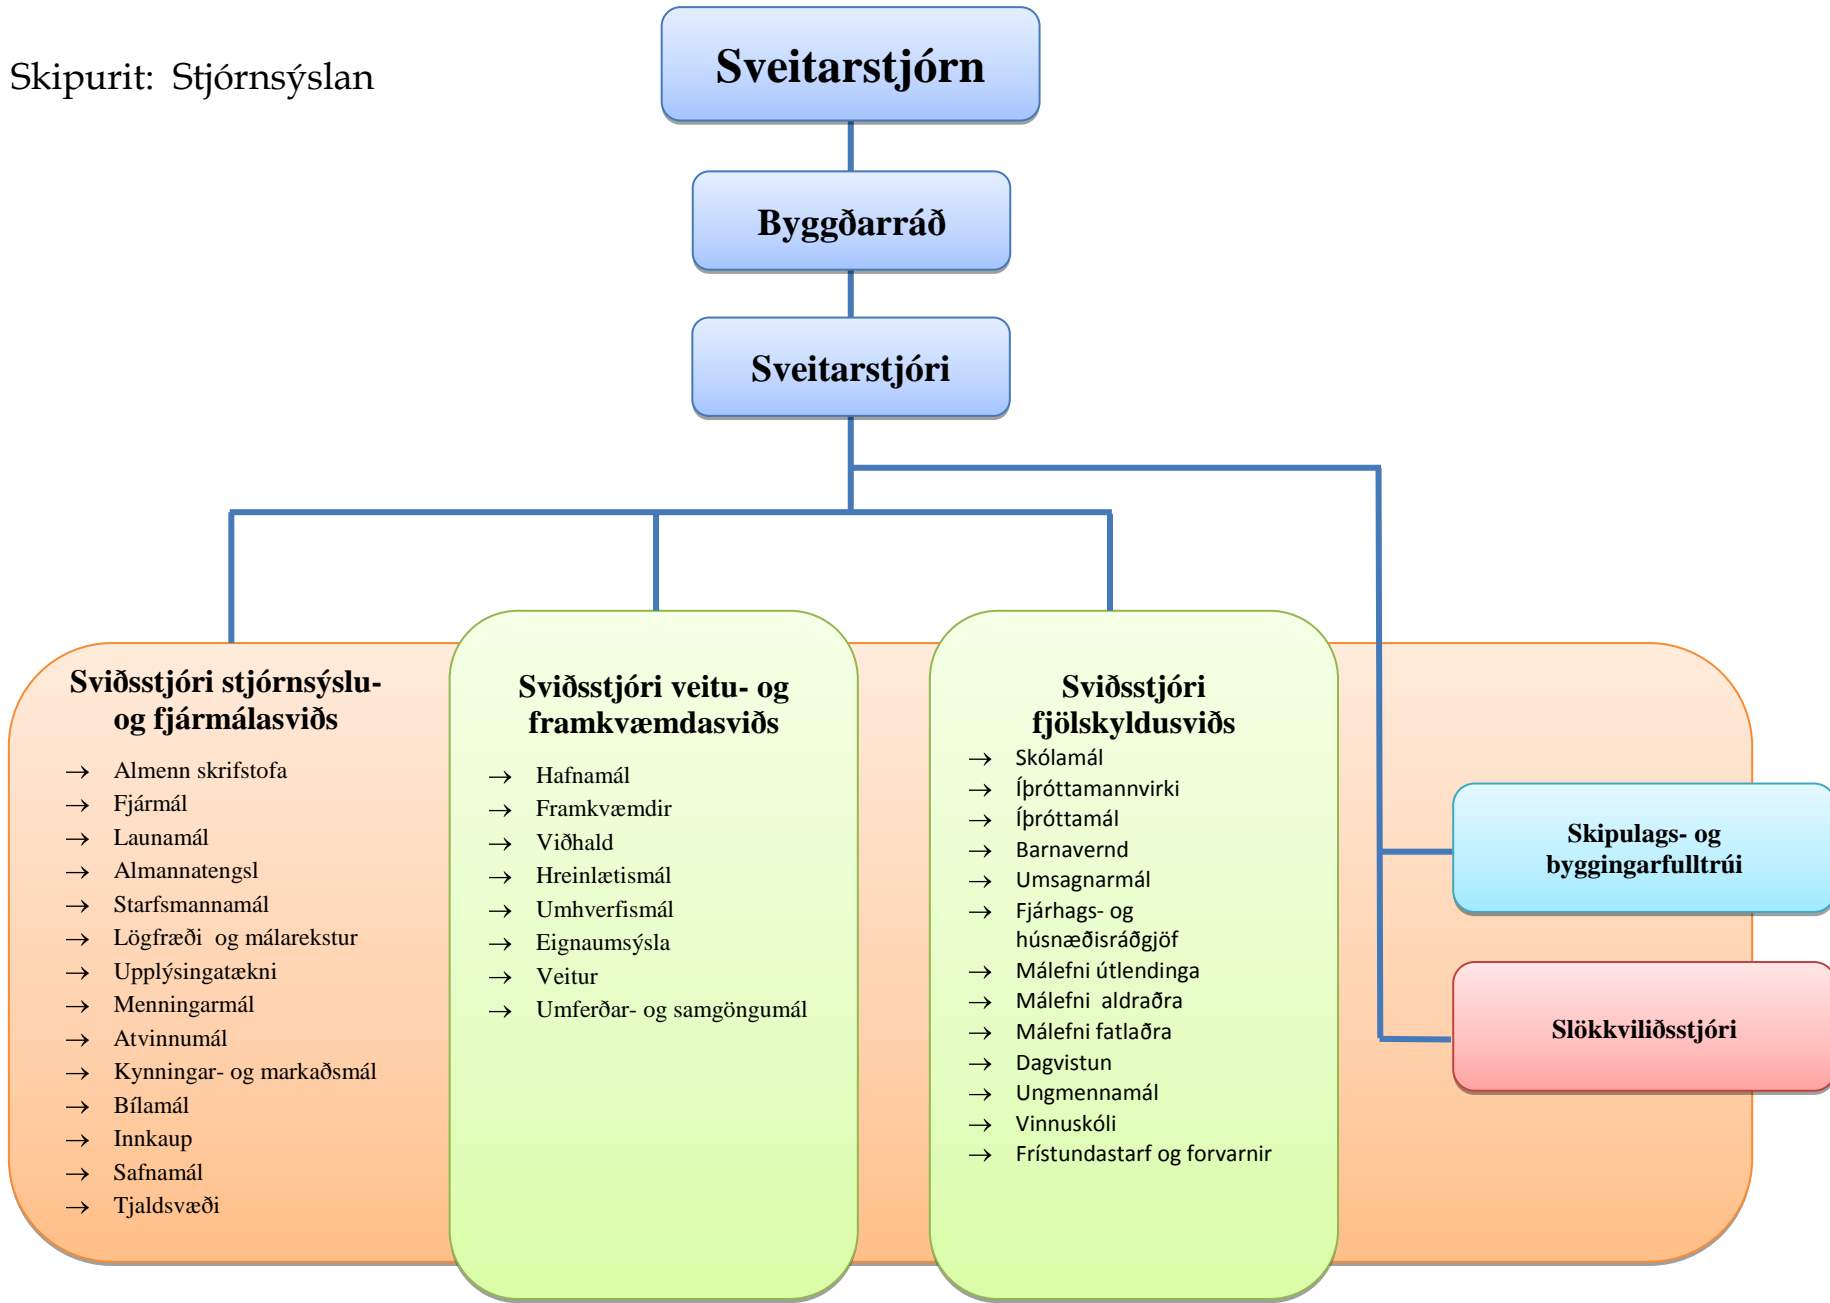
Skipurit: Stjórnsýslan

Sveitarstjórn

Byggðarráð

Sveitarstjóri

Sviðsstjóri stjórnsýslu- og fjármálasviðs
→ Almenn skrifstofa
→ Fjármál
→ Launamál
→ Almannatengsl
→ Starfsmannamál
→ Lögfræði og málarekstur
→ Upplýsingatækni
→ Menningarmál
→ Atvinnumál
→ Kynningar- og markaðsmál
→ Bílamál
→ Innkaup
→ Safnamál
→ Tjaldsvæði

Sviðsstjóri veitu- og framkvæmdasviðs
→ Hafnamál
→ Framkvæmdir
→ Viðhald
→ Hreinlætismál
→ Umhverfismál
→ Eignaumsýsla
→ Veitur
→ Umferðar- og samgöngumál

Sviðsstjóri fjölskyldusviðs
→ Skólamál
→ Íþróttamannvirki
→ Íþróttamál
→ Barnavernd
→ Umsagnarmál
→ Fjárhags- og húsnæðisráðgjöf
→ Málefni útlendinga
→ Málefni aldraðra
→ Málefni fatlaðra
→ Dagvistun
→ Ungmennamál
→ Vinnuskóli
→ Frístundastarf og forvarnir

Skipulags- og byggingarfulltrúi

Slökkviliðsstjóri